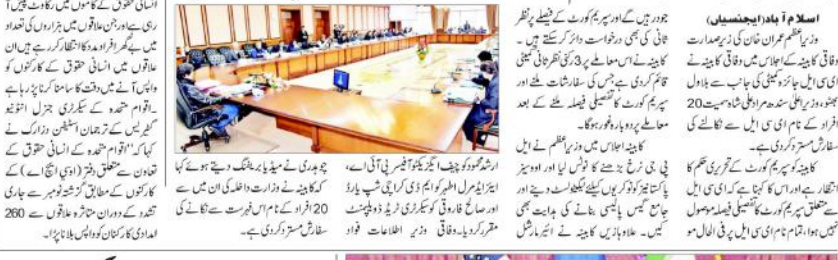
اسلام آباد (ایجنسیاں)
وزیراعظم عمران خان کی زیرصدارت وفاقی کابینہ کے اجلاس میں وفاقی کابینہ نے ای سی ایل جائزہ کمیٹی کی جانب سے بلاول بھٹو، وزیراعلیٰ سندھ مراد علی شاہ سمیت 20 افراد کے نام ای سی ایل سے نکالنے کی سفارش مسترد کردی ہے۔
کابینہ کو سپریم کورٹ کے تحریری حکم کا انتظار ہے اور اس کا کہنا ہے کہ ای سی ایل سے متعلق سپریم کورٹ کا تفصیلی فیصلہ موصول نہیں ہوا، تمام نام ای سی ایل پر فی الحال مو

جود ہیں گے اور سپریم کورٹ کے فیصلے پرنظر ثانی کی بھی درخواست دائر کرسکتے ہیں۔
کابینہ نے اس معاملے پر 3 رکنی نظر ثانی کمیٹی قائم کردی ہے جس کی سفارشات ملنے اور سپریم کورٹ کا تفصیلی فیصلہ ملنے کے بعد معاملے پر دوبارہ غور ہوگا۔
کابینہ اجلاس میں وزیراعظم نے ایل پی جی نرخ بڑھنے کا نوٹس لیا اور اوورسیز پاکستانیوں کو نوکریوں کیلئے کھلوانے دینے اور جامع گیس پالیسی بنانے کی ہدایت بھی کی۔ علاوہ ازیں کابینہ نے ایئر مارشل

ارشد محمود کو چیف ایگزیکٹو آفیسر پی آئی اے، ایڈمرل اطہر کو ایم ڈی کراچی شپ یارڈ اور صالح فاروقی کو سیکرٹری ٹریڈ ڈویلپمنٹ مقرر کردیا۔ وفاقی وزیر اطلاعات فواد

چوہدری نے میڈیا بریفنگ دیتے ہوئے کہا کہ کابینہ نے وزارت داخلہ کی ان میں 20 افراد کے نام ای سی ایل سے نکالنے کی سفارش مسترد کردی ہے۔

انسانی حقوق کے کاموں میں رکاوٹ پیش آ رہی ہے اور جن علاقوں میں ہزاروں کی تعداد میں بے گھر افراد وطن واپسی کا انتظار کر رہے ہیں ان علاقوں میں انسانی حقوق کے کارکنوں کو واپس جانے کی اجازت دینی چاہئے۔
اقوام متحدہ کے سیکرٹری جنرل انتونیو گٹیریس کے ترجمان اسٹیفن دوزارک نے کہا کہ اقوام متحدہ کے انسانی حقوق کے تعاون سے متعلق دفتر (او سی ایچ اے) کے مطابق گزشتہ نومبر سے جاری تشدد کے دوران متاثرہ علاقوں سے 260 امدادی کارکنان کو واپس بلا لیا گیا۔